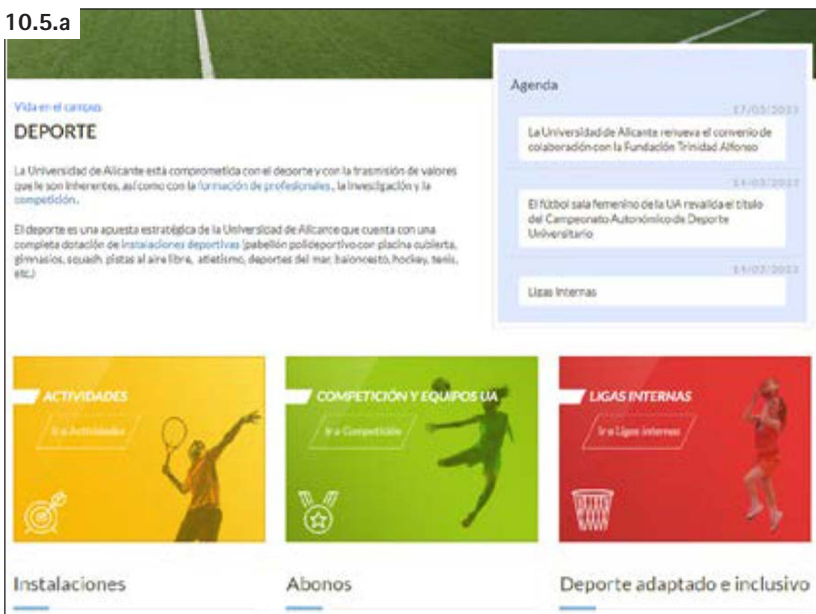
10.5.a

Vida en el campus

DEPORTE

La Universidad de Alicante está comprometida con el deporte y con la trasmisión de valores que le son inherentes, así como con la formación de profesionales, la investigación y la competición.

El deporte es una apuesta estratégica de la Universidad de Alicante que cuenta con una completa dotación de instalaciones deportivas (pabellón polideportivo con piscina cubierta, gimnasios, squash, pistas al aire libre, atletismo, deportes del mar, baloncesto, hockey, tenis, etc.)

Agenda

17/03/2023
La Universidad de Alicante renueva el convenio de colaboración con la Fundación Trinidad Alfonso

14/03/2023
El fútbol sala femenino de la UA revalida el título del Campeonato Autonómico de Deporte Universitario

14/03/2023
Ligas Internas

ACTIVIDADES
Ir a Actividades

COMPETICIÓN Y EQUIPOS UA
Ir a Competición

LIGAS INTERNAS
Ir a Ligas internas

Instalaciones

Abonos

Deporte adaptado e inclusivo